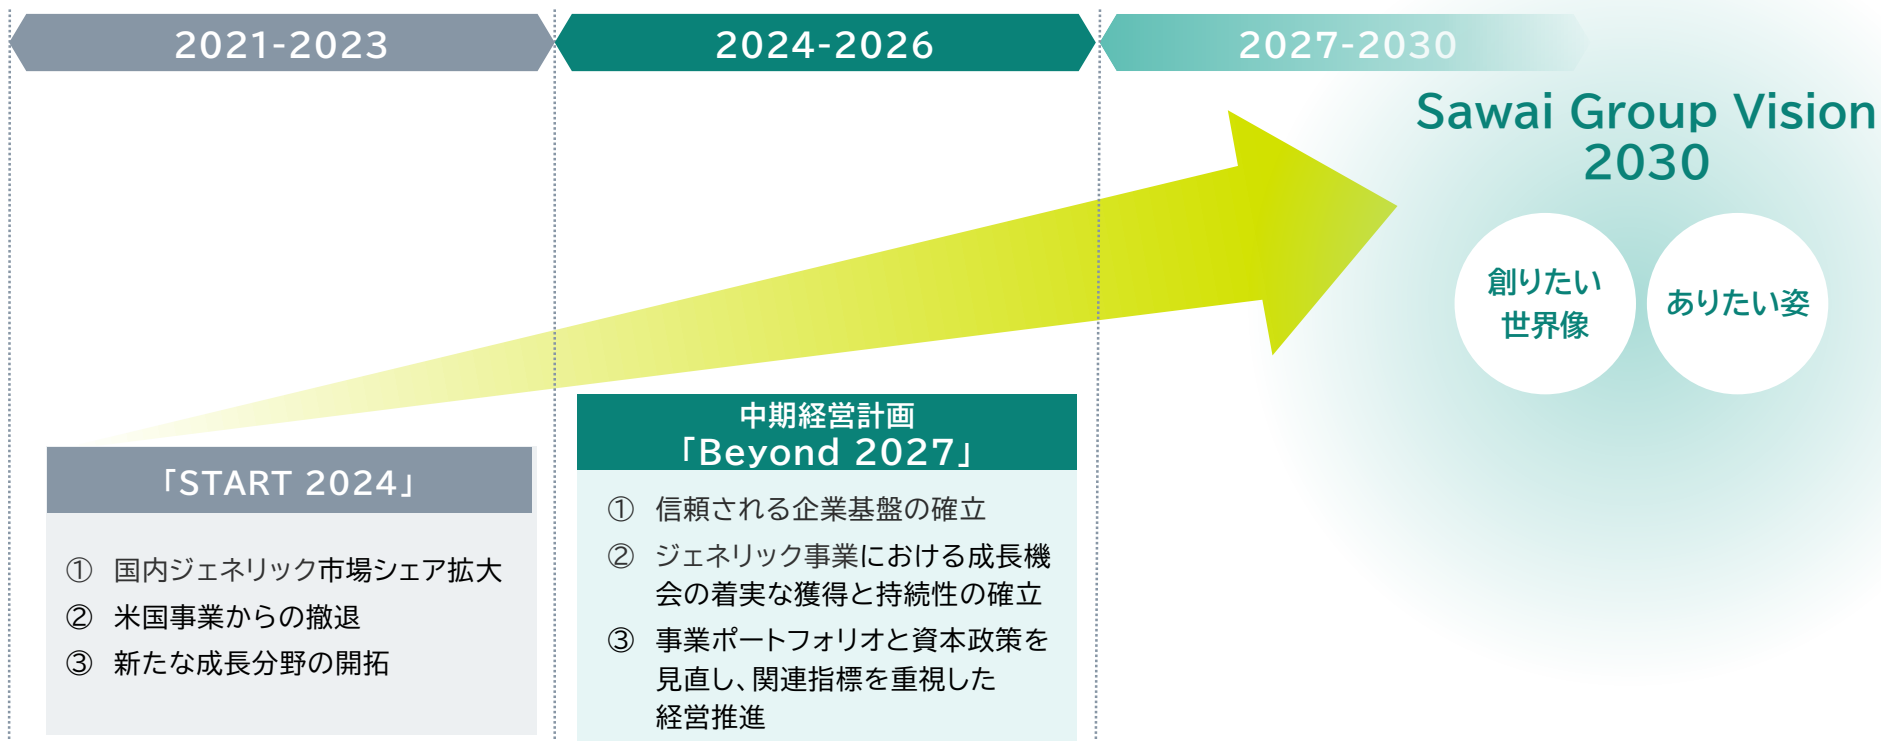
2021-2023

2024-2026

2027-2030

Sawai Group Vision 2030

創りたい世界像

ありたい姿

「START 2024」

① 国内ジェネリック市場シェア拡大
② 米国事業からの撤退
③ 新たな成長分野の開拓

中期経営計画
「Beyond 2027」

① 信頼される企業基盤の確立
② ジェネリック事業における成長機会の着実な獲得と持続性の確立
③ 事業ポートフォリオと資本政策を見直し、関連指標を重視した経営推進